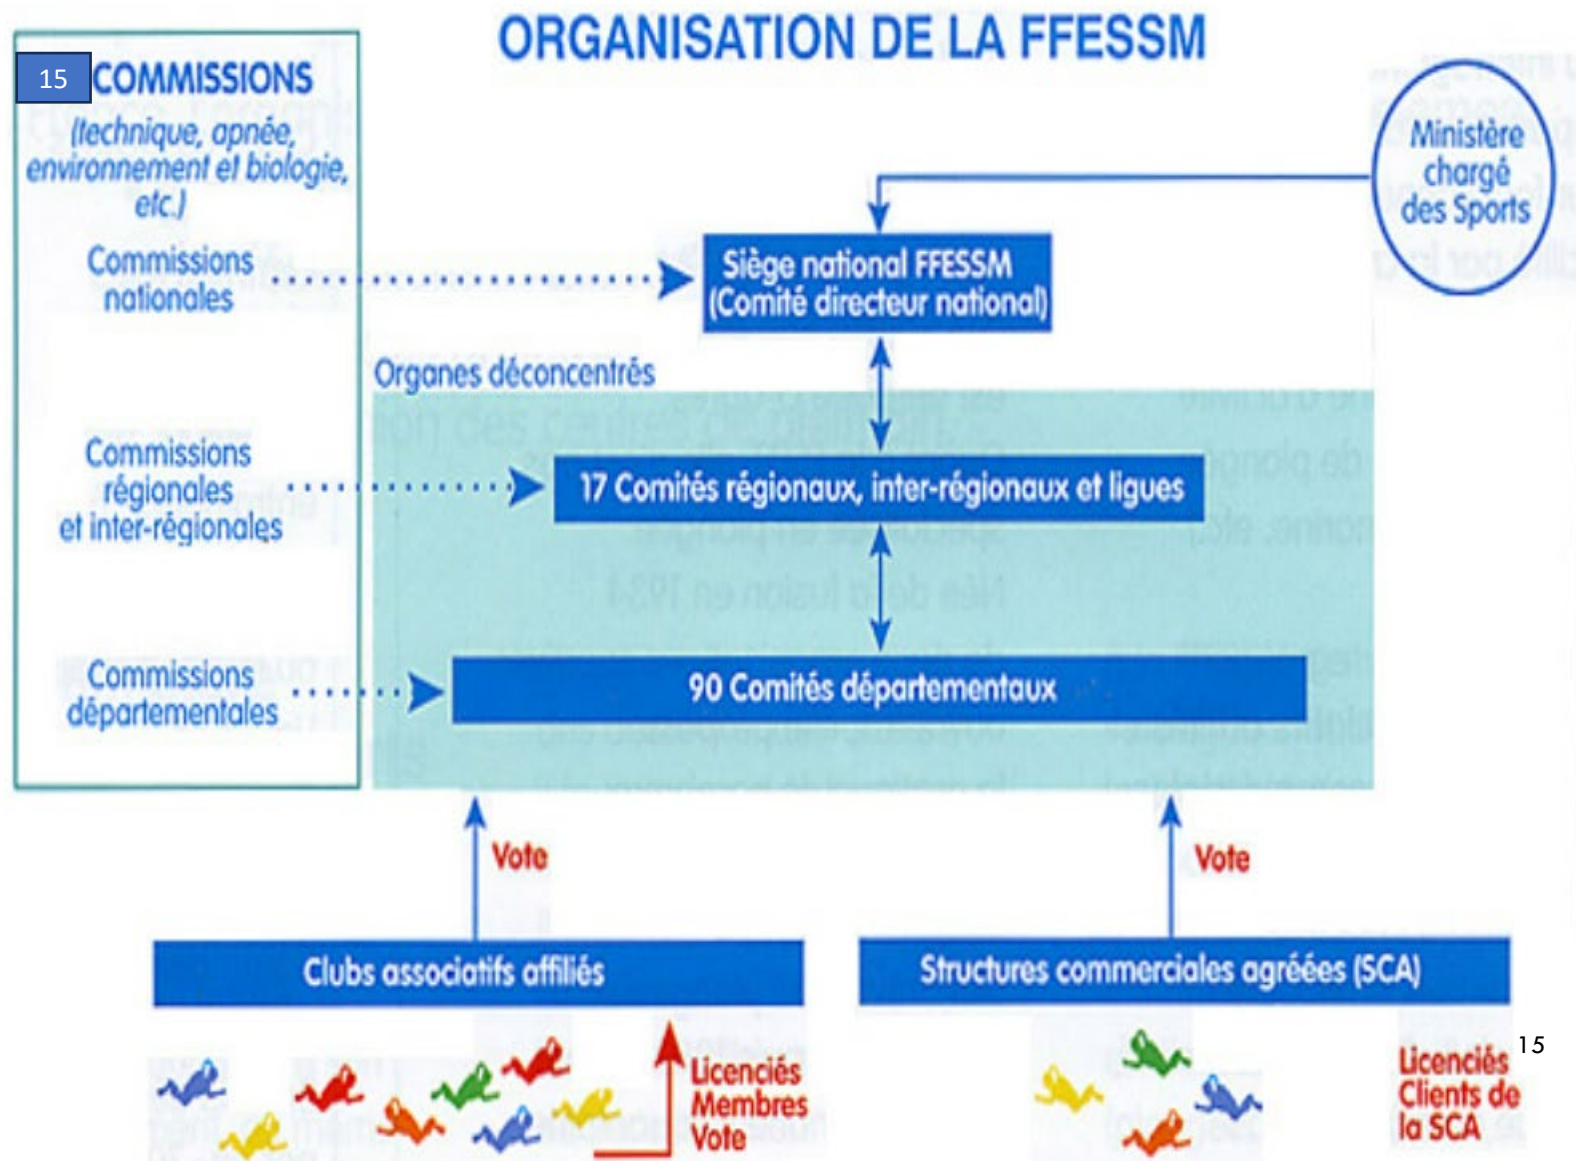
15

ORGANISATION DE LA FFESSM

COMMISSIONS (technique, apnée, environnement et biologie, etc.)

Commissions nationales

Siège national FFESSM (Comité directeur national)

Ministère chargé des Sports

Organes déconcentrés

Commissions régionales et inter-régionales

17 Comités régionaux, inter-régionaux et ligues

Commissions départementales

90 Comités départementaux

Vote

Vote

Clubs associatifs affiliés

Structures commerciales agréées (SCA)

Licenciés Membres Vote

Licenciés Clients de la SCA

15